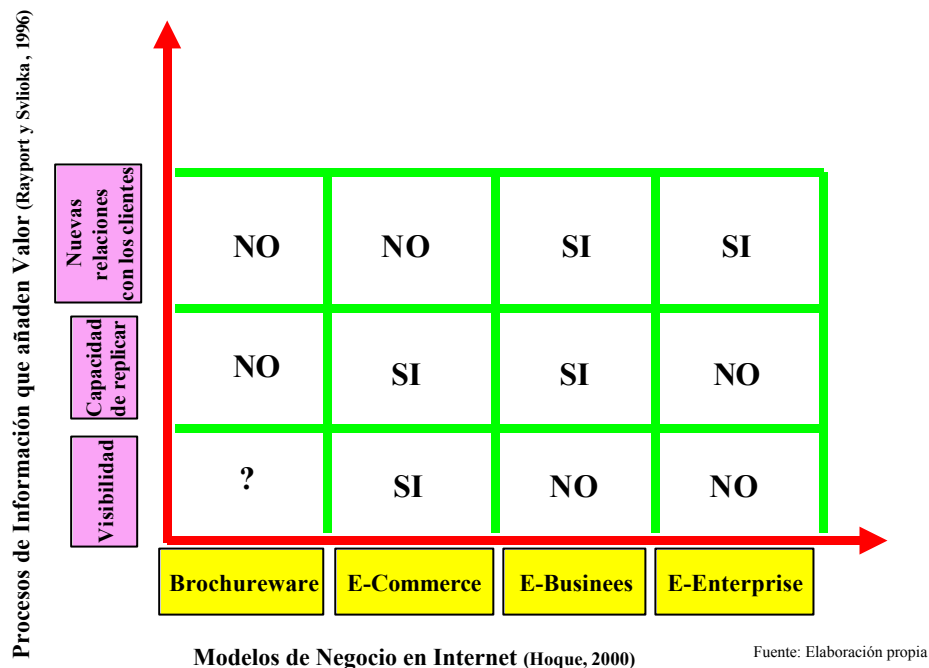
Procesos de Información que añaden Valor (Rayport y Svlioka , 1996)

| | Brochureware | E-Commerce | E-Businees | E-Enterprise |
|---|---|---|---|---|
| Nuevas relaciones con los clientes | NO | NO | SI | SI |
| Capacidad de replicar | NO | SI | SI | NO |
| Visibilidad | ? | SI | NO | NO |

Modelos de Negocio en Internet (Hoque, 2000)

Fuente: Elaboración propia